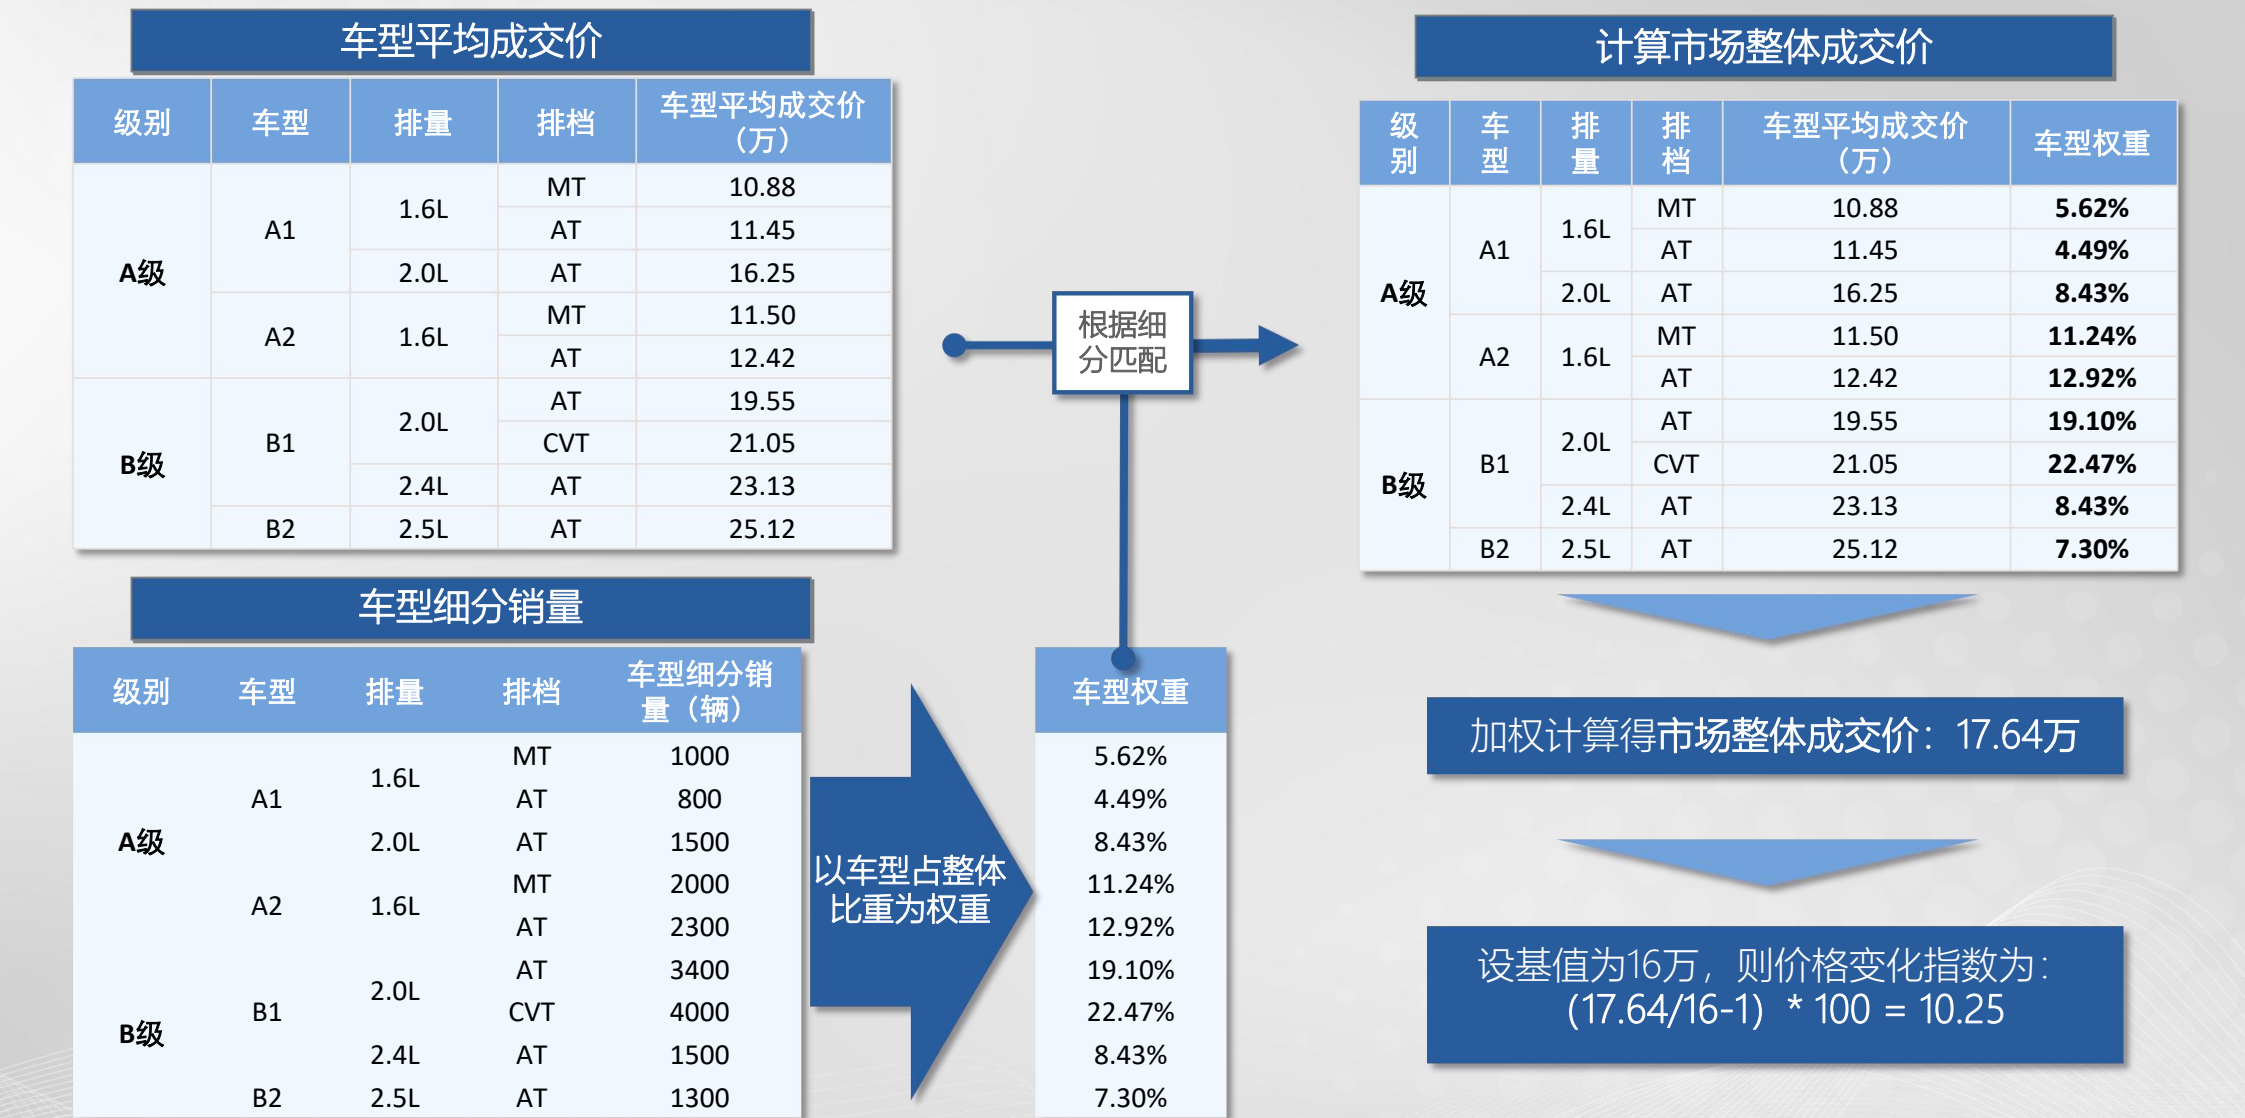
车型平均成交价

| 级别 | 车型 | 排量 | 排档 | 车型平均成交价（万） |
|---|---|---|---|---|
| A级 | A1 | 1.6L | MT | 10.88 |
| | | | AT | 11.45 |
| | | 2.0L | AT | 16.25 |
| | A2 | 1.6L | MT | 11.50 |
| | | | AT | 12.42 |
| B级 | B1 | 2.0L | AT | 19.55 |
| | | | CVT | 21.05 |
| | | 2.4L | AT | 23.13 |
| | B2 | 2.5L | AT | 25.12 |

车型细分销量

| 级别 | 车型 | 排量 | 排档 | 车型细分销量（辆） |
|---|---|---|---|---|
| A级 | A1 | 1.6L | MT | 1000 |
| | | | AT | 800 |
| | | 2.0L | AT | 1500 |
| | A2 | 1.6L | MT | 2000 |
| | | | AT | 2300 |
| B级 | B1 | 2.0L | AT | 3400 |
| | | | CVT | 4000 |
| | | 2.4L | AT | 1500 |
| | B2 | 2.5L | AT | 1300 |

根据细分匹配

以车型占整体比重为权重

| 车型权重 |
|---|
| 5.62% |
| 4.49% |
| 8.43% |
| 11.24% |
| 12.92% |
| 19.10% |
| 22.47% |
| 8.43% |
| 7.30% |

计算市场整体成交价

| 级别 | 车型 | 排量 | 排档 | 车型平均成交价（万） | 车型权重 |
|---|---|---|---|---|---|
| A级 | A1 | 1.6L | MT | 10.88 | 5.62% |
| | | | AT | 11.45 | 4.49% |
| | | 2.0L | AT | 16.25 | 8.43% |
| | A2 | 1.6L | MT | 11.50 | 11.24% |
| | | | AT | 12.42 | 12.92% |
| B级 | B1 | 2.0L | AT | 19.55 | 19.10% |
| | | | CVT | 21.05 | 22.47% |
| | | 2.4L | AT | 23.13 | 8.43% |
| | B2 | 2.5L | AT | 25.12 | 7.30% |

加权计算得市场整体成交价：17.64万

设基值为16万，则价格变化指数为：(17.64/16-1) * 100 = 10.25